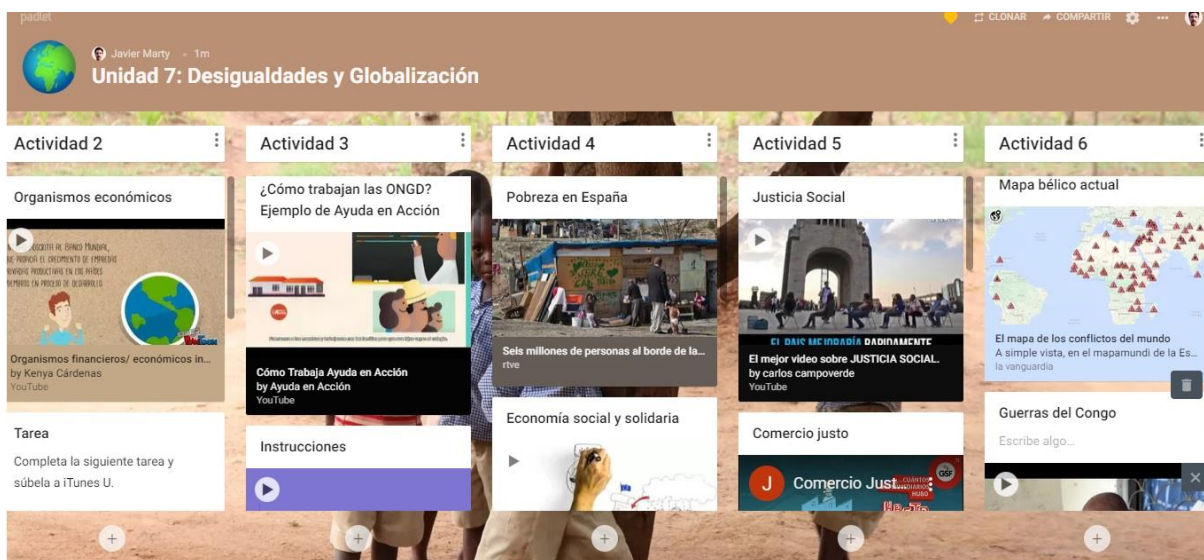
padlet

CLONAR COMPARTIR

Javier Marty · 1m
Unidad 7: Desigualdades y Globalización

Actividad 2

Organismos económicos

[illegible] AL BANCO MUNDIAL, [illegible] EL CRECIMIENTO DE EMPRESAS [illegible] PRODUCTIVAS EN LOS PAÍSES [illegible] EN PROCESO DE DESARROLLO

Organismos financieros/ económicos in...
by Kenya Cárdenas
YouTube

Tarea

Completa la siguiente tarea y súbela a iTunes U.

Actividad 3

¿Cómo trabajan las ONGD? Ejemplo de Ayuda en Acción

Cómo Trabaja Ayuda en Acción
by Ayuda en Acción
YouTube

Instrucciones

Actividad 4

Pobreza en España

Seis millones de personas al borde de la...
rtve

Economía social y solidaria

Actividad 5

Justicia Social

EL PAIS MEJORARÍA RAPIDAMENTE

El mejor video sobre JUSTICIA SOCIAL.
by carlos campoverde
YouTube

Comercio justo

J Comercio Just

Actividad 6

Mapa bélico actual

El mapa de los conflictos del mundo
A simple vista, en el mapamundi de la Es...
la vanguardia

Guerras del Congo

Escribe algo...